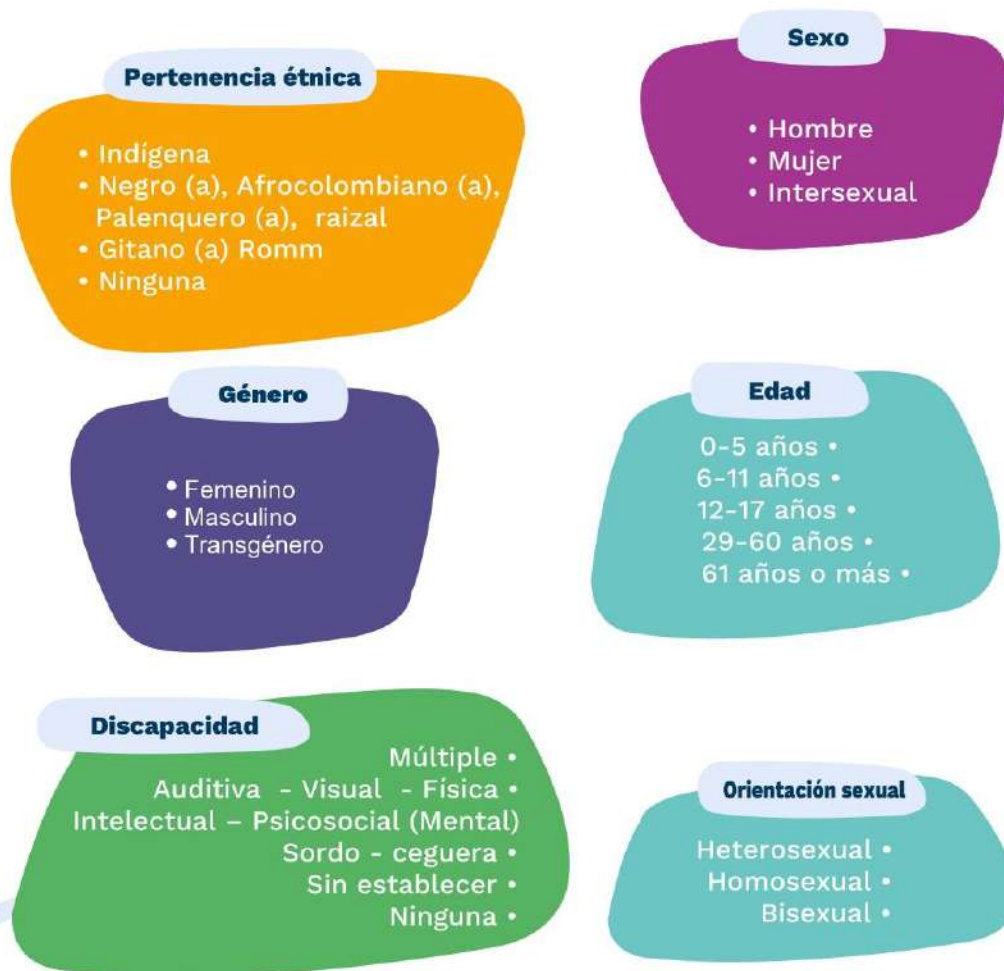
Pertenencia étnica

• Indígena
• Negro (a), Afrocolombiano (a), Palenquero (a), raizal
• Gitano (a) Romm
• Ninguna

Sexo

• Hombre
• Mujer
• Intersexual

Género

• Femenino
• Masculino
• Transgénero

Edad

0-5 años •
6-11 años •
12-17 años •
29-60 años •
61 años o más •

Discapacidad

Múltiple •
Auditiva - Visual - Física •
Intelectual – Psicosocial (Mental)
Sordo - ceguera •
Sin establecer •
Ninguna •

Orientación sexual

Heterosexual •
Homosexual •
Bisexual •